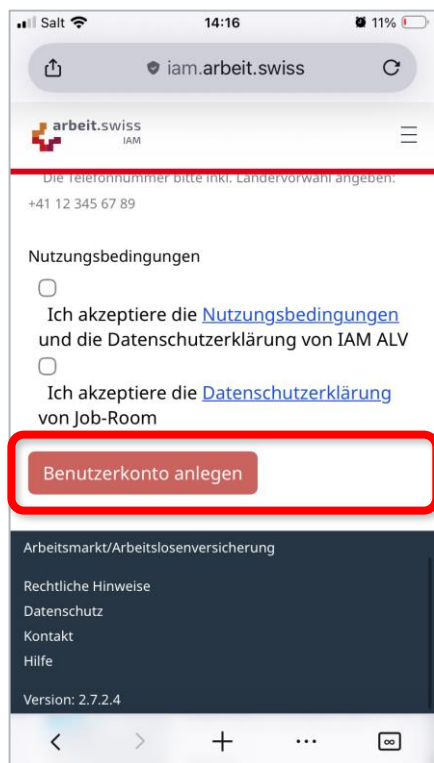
Salt 14:16 11%

iam.arbeit.swiss

arbeit.swiss
IAM

Die Telefonnummer bitte inkl. Ländervorwahl angeben:
+41 12 345 67 89

Nutzungsbedingungen

Ich akzeptiere die Nutzungsbedingungen und die Datenschutzerklärung von IAM ALV

Ich akzeptiere die Datenschutzerklärung von Job-Room

Benutzerkonto anlegen

Arbeitsmarkt/Arbeitslosenversicherung

Rechtliche Hinweise
Datenschutz
Kontakt
Hilfe

Version: 2.7.2.4